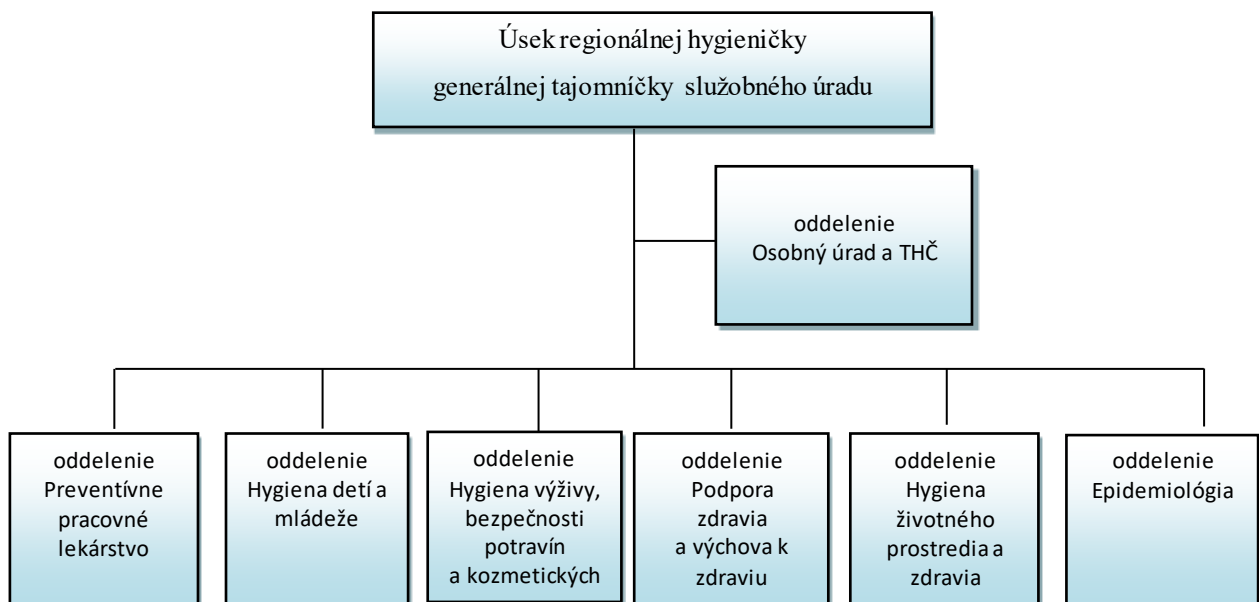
Úsek regionálnej hygieničky generálnej tajomníčky služobného úradu

oddelenie Osobný úrad a THČ

oddelenie Preventívne pracovné lekárstvo

oddelenie Hygiena detí a mládeže

oddelenie Hygiena výživy, bezpečnosti potravín a kozmetických

oddelenie Podpora zdravia a výchova k zdraviu

oddelenie Hygiena životného prostredia a zdravia

oddelenie Epidemiológia